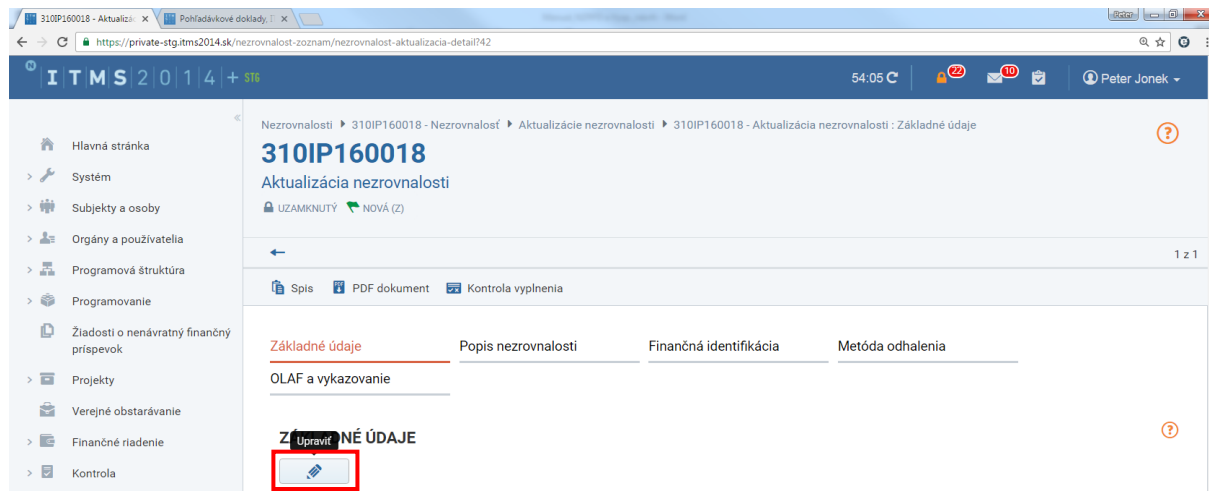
310IP160018 - Aktualizá ×
Pohľadávkové doklady, I ×

https://private-stg.itms2014.sk/nezrovnalost-zoznam/nezrovnalost-aktualizacia-detail?42

ITMS 2014 + STG

54:05
22
10
Peter Jonek

Hlavná stránka
Systém
Subjekty a osoby
Orgány a používatelia
Programová štruktúra
Programovanie
Žiadosti o nenávratný finančný príspevok
Projekty
Verejné obstarávanie
Finančné riadenie
Kontrola

Nezrovnalosti ▸ 310IP160018 - Nezrovnalosť ▸ Aktualizácie nezrovnalosti ▸ 310IP160018 - Aktualizácia nezrovnalosti : Základné údaje

310IP160018
Aktualizácia nezrovnalosti
UZAMKNUTÝ NOVÁ (Z)

1 z 1

Spis PDF dokument Kontrola vyplnenia

Základné údaje
Popis nezrovnalosti
Finančná identifikácia
Metóda odhalenia
OLAF a vykazovanie

Z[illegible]NÉ ÚDAJE
Upraviť